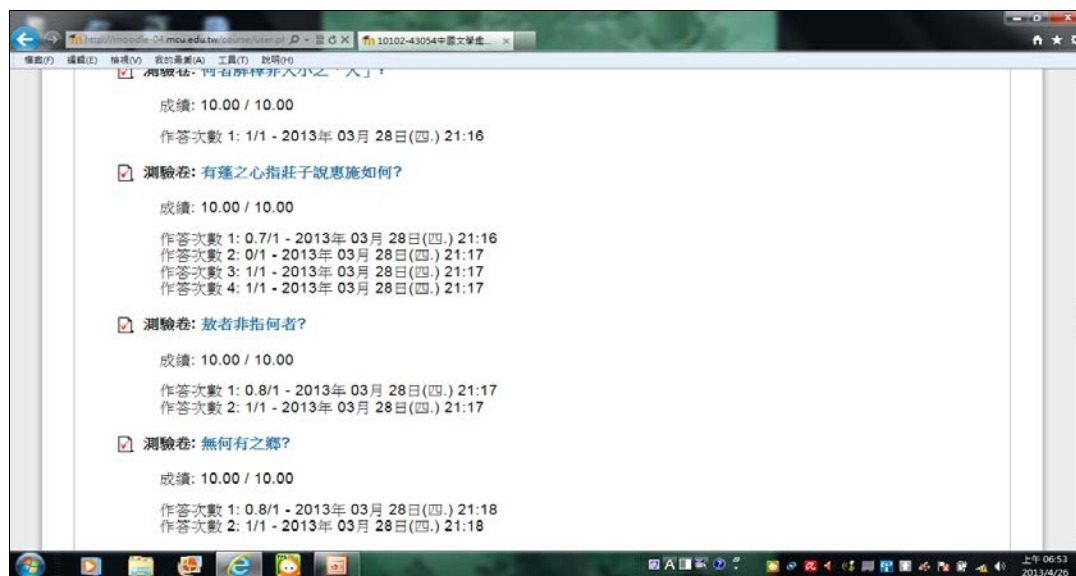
http://moodle-04.mcu.edu.tw/course/user.pl 10102-43054中國文學進...

檔案(F) 編輯(E) 檢視(V) 我的最愛(A) 工具(T) 說明(H)

測驗卷: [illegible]

成績: 10.00 / 10.00

作答次數 1: 1/1 - 2013年 03月 28日(四.) 21:16

測驗卷: 有蓬之心指莊子說惠施如何?

成績: 10.00 / 10.00

作答次數 1: 0.7/1 - 2013年 03月 28日(四.) 21:16
作答次數 2: 0/1 - 2013年 03月 28日(四.) 21:17
作答次數 3: 1/1 - 2013年 03月 28日(四.) 21:17
作答次數 4: 1/1 - 2013年 03月 28日(四.) 21:17

測驗卷: 敖者非指何者?

成績: 10.00 / 10.00

作答次數 1: 0.8/1 - 2013年 03月 28日(四.) 21:17
作答次數 2: 1/1 - 2013年 03月 28日(四.) 21:17

測驗卷: 無何有之鄉?

成績: 10.00 / 10.00

作答次數 1: 0.8/1 - 2013年 03月 28日(四.) 21:18
作答次數 2: 1/1 - 2013年 03月 28日(四.) 21:18

上午 06:53
2013/4/26